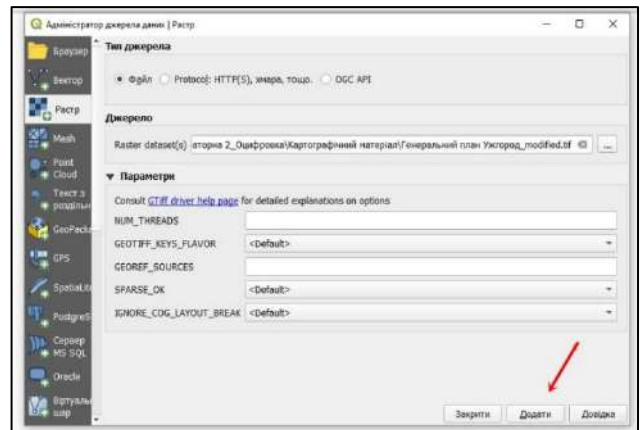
Адміністратор джерела даних | Растр

Браузер
Вектор
Растр
Mesh
Point Cloud
Текст з розділь
GeoPack
GPS
SpatiaLit
PostgreS
Сервер MS SQL
Oracle
Віртуаль шар

Тип джерела
Файл Protocol: HTTP(S), хмара, тощо. OGC API

Джерело
Raster dataset(s) аторна 2_Оцифровка\Картографічний матеріал\Генеральний план Ужгород_modified.tif ...

▼ Параметри
Consult GTiff driver help page for detailed explanations on options

NUM_THREADS
GEOTIFF_KEYS_FLAVOR <Default>
GEOREF_SOURCES
SPARSE_OK <Default>
IGNORE_COG_LAYOUT_BREAK <Default>

Закрити Додати Довідка